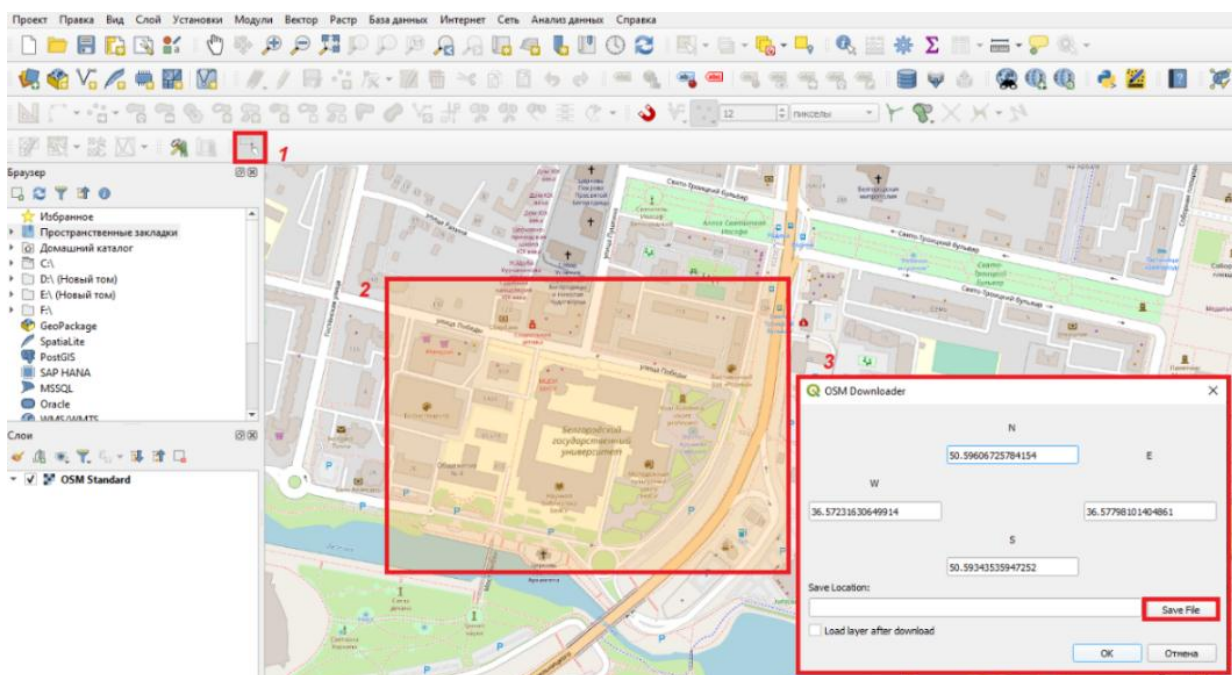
Проект Правка Вид Слой Установки Модули Вектор Растр База данных Интернет Сеть Анализ данных Справка

12 пикселы

1

Браузер

Избранное
Пространственные закладки
Домашний каталог
C:\
D:\ (Новый том)
E:\ (Новый том)
F:\
GeoPackage
SpatiaLite
PostGIS
SAP HANA
MSSQL
Oracle
WMS/WMTS

Слои

OSM Standard

2

улица Победы

Белгородский государственный университет

Свято-Троицкий бульвар

3

OSM Downloader

N

50.59606725784154

E

W

36.57231630649914

36.57798101404861

S

50.59343535947252

Save Location:

Save File

Load layer after download

OK

Отмена